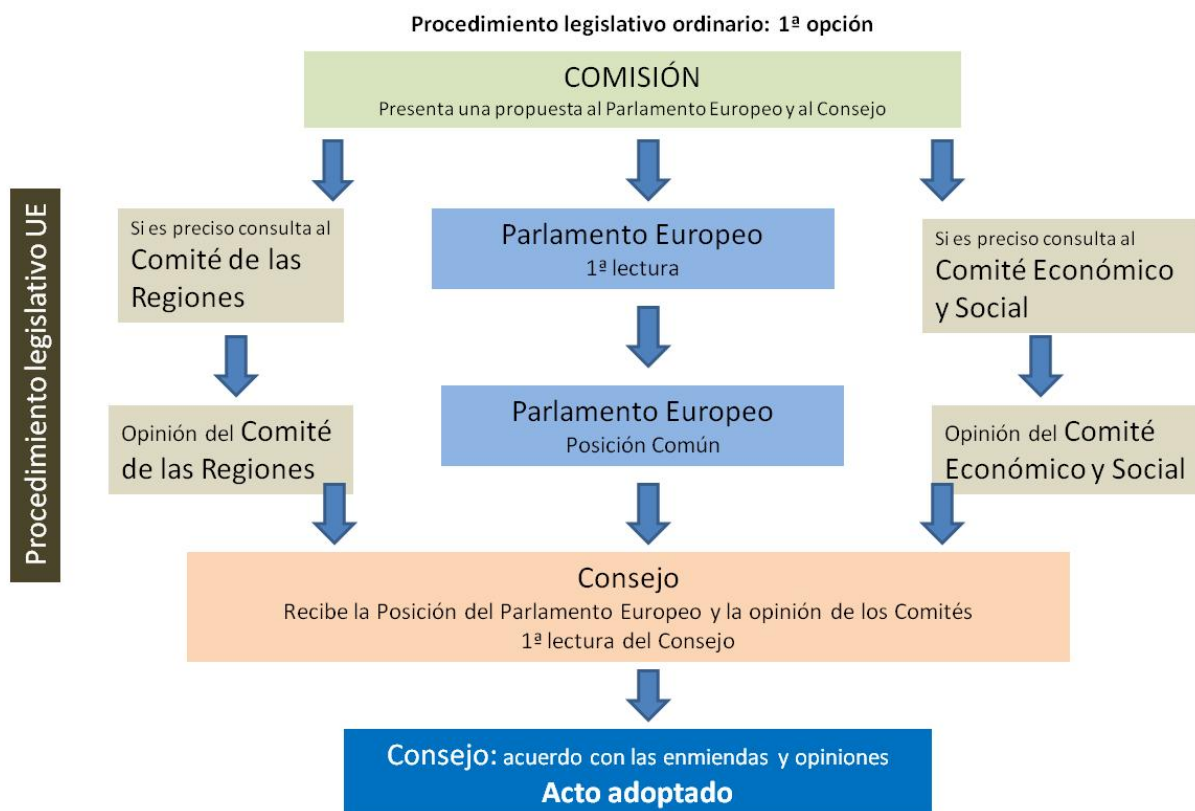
Procedimiento legislativo ordinario: 1ª opción

COMISIÓN
Presenta una propuesta al Parlamento Europeo y al Consejo

Procedimiento legislativo UE

Si es preciso consulta al Comité de las Regiones

Parlamento Europeo
1ª lectura

Si es preciso consulta al Comité Económico y Social

Opinión del Comité de las Regiones

Parlamento Europeo
Posición Común

Opinión del Comité Económico y Social

Consejo
Recibe la Posición del Parlamento Europeo y la opinión de los Comités
1ª lectura del Consejo

Consejo: acuerdo con las enmiendas y opiniones
Acto adoptado